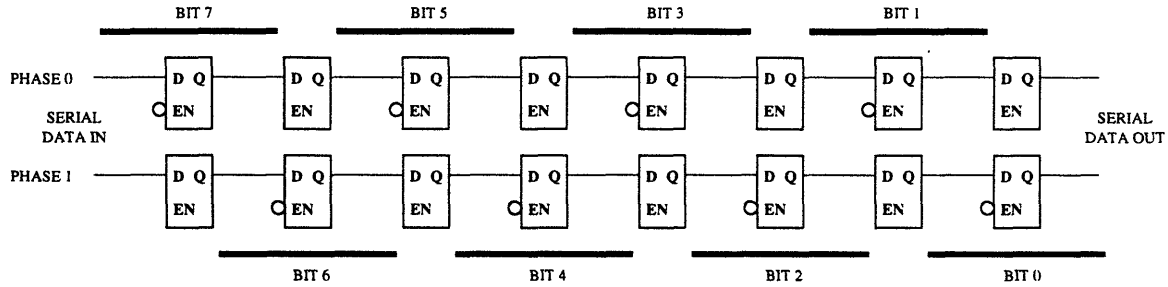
BIT 7 BIT 5 BIT 3 BIT 1

PHASE 0

D Q
EN

D Q
EN

D Q
EN

D Q
EN

D Q
EN

D Q
EN

D Q
EN

D Q
EN

SERIAL DATA IN

SERIAL DATA OUT

PHASE 1

D Q
EN

D Q
EN

D Q
EN

D Q
EN

D Q
EN

D Q
EN

D Q
EN

D Q
EN

BIT 6 BIT 4 BIT 2 BIT 0